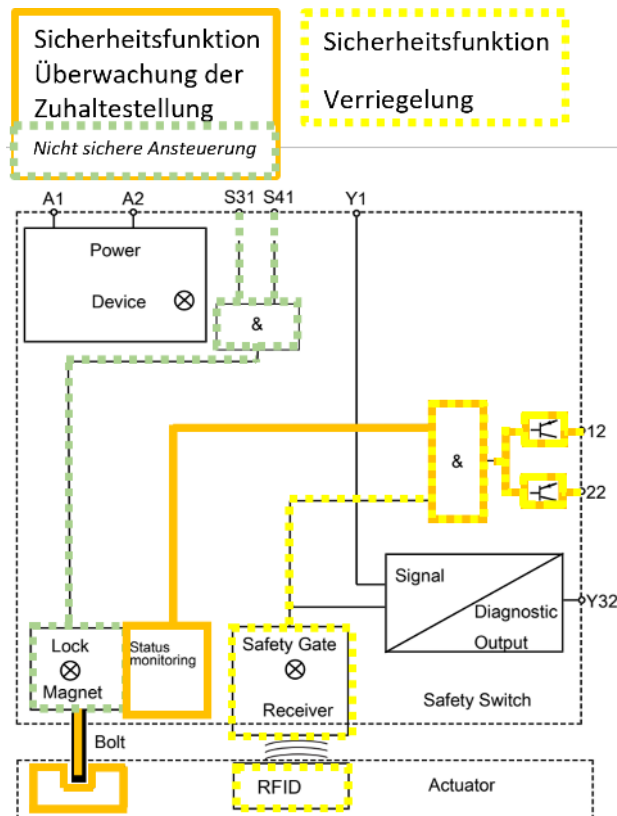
Sicherheitsfunktion Überwachung der Zuhaltestellung

Nicht sichere Ansteuerung

Sicherheitsfunktion

Verriegelung

A1
A2
S31
S41
Y1

Power
Device

&

&

12
22

Signal
Diagnostic
Output
Y32

Lock
Magnet

Status monitoring

Safety Gate
Receiver

Safety Switch

Bolt

RFID

Actuator